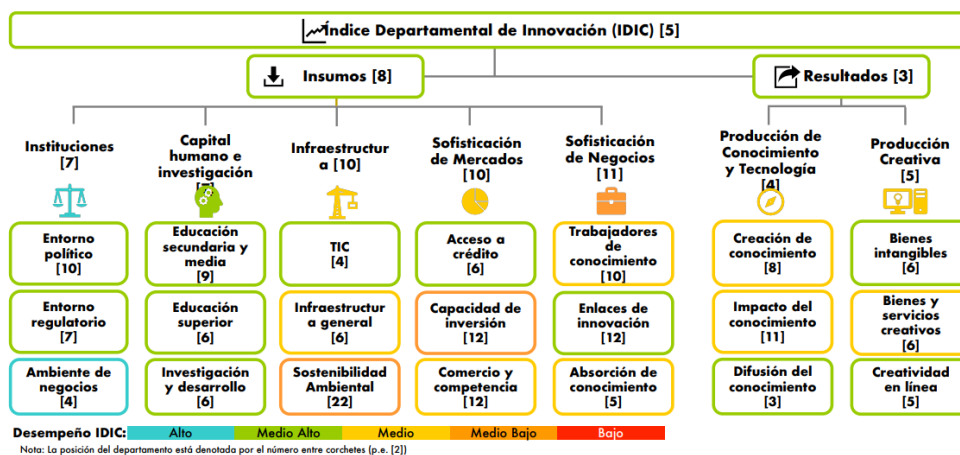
Índice Departamental de Innovación (IDIC) [5]

Insumos [8]

Resultados [3]

Instituciones [7]

Entorno político [10]

Entorno regulatorio [7]

Ambiente de negocios [4]

Capital humano e investigación [7]

Educación secundaria y media [9]

Educación superior [6]

Investigación y desarrollo [6]

Infraestructura [10]

TIC [4]

Infraestructura general [6]

Sostenibilidad Ambiental [22]

Sofisticación de Mercados [10]

Acceso a crédito [6]

Capacidad de inversión [12]

Comercio y competencia [12]

Sofisticación de Negocios [11]

Trabajadores de conocimiento [10]

Enlaces de innovación [12]

Absorción de conocimiento [5]

Producción de Conocimiento y Tecnología [4]

Creación de conocimiento [8]

Impacto del conocimiento [11]

Difusión del conocimiento [3]

Producción Creativa [5]

Bienes intangibles [6]

Bienes y servicios creativos [6]

Creatividad en línea [5]

Desempeño IDIC: Alto | Medio Alto | Medio | Medio Bajo | Bajo

Nota: La posición del departamento está denotada por el número entre corchetes (p.e. [2])